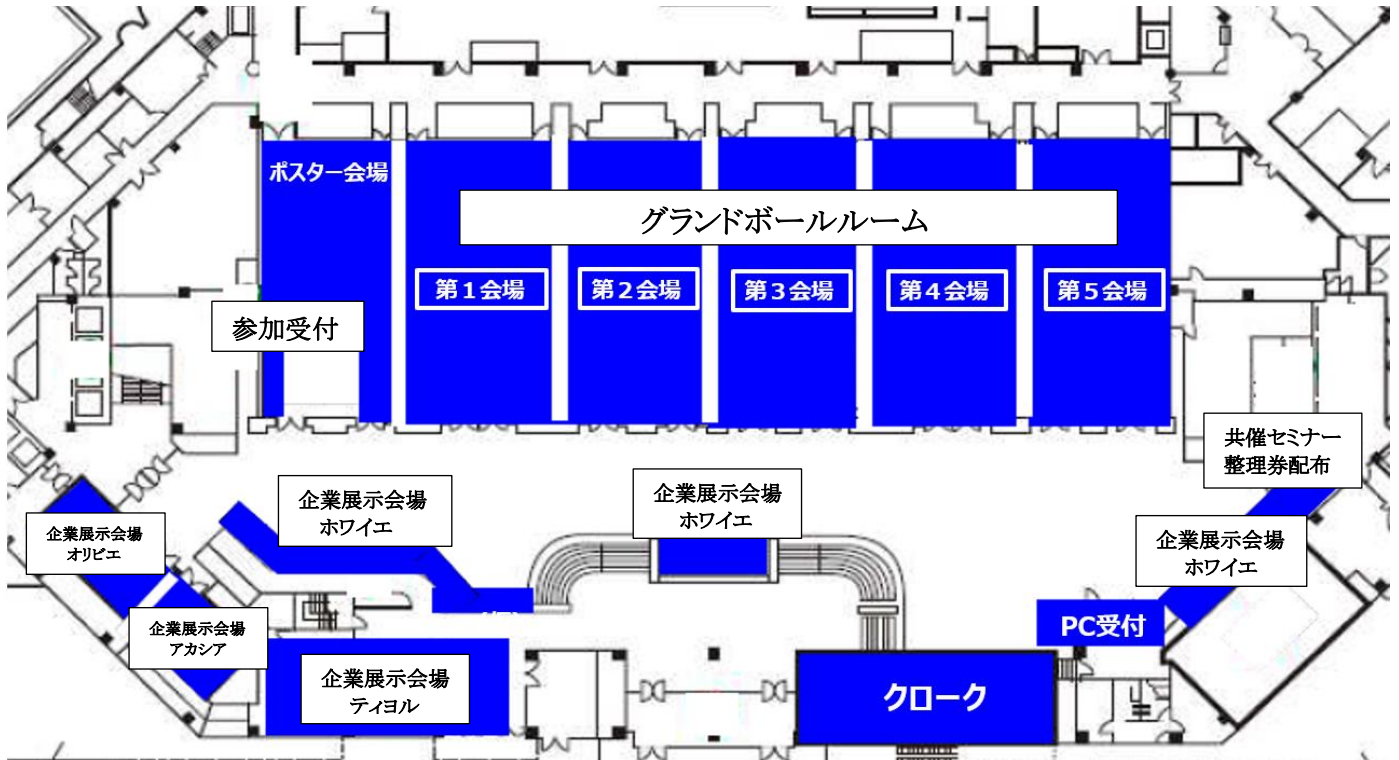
ポスター会場

グランドボールルーム

第１会場

第２会場

第３会場

第４会場

第５会場

参加受付

共催セミナー
整理券配布

企業展示会場
ホワイエ

企業展示会場
ホワイエ

企業展示会場
オリビエ

企業展示会場
ホワイエ

企業展示会場
アカシア

PC受付

企業展示会場
ティヨル

クローク